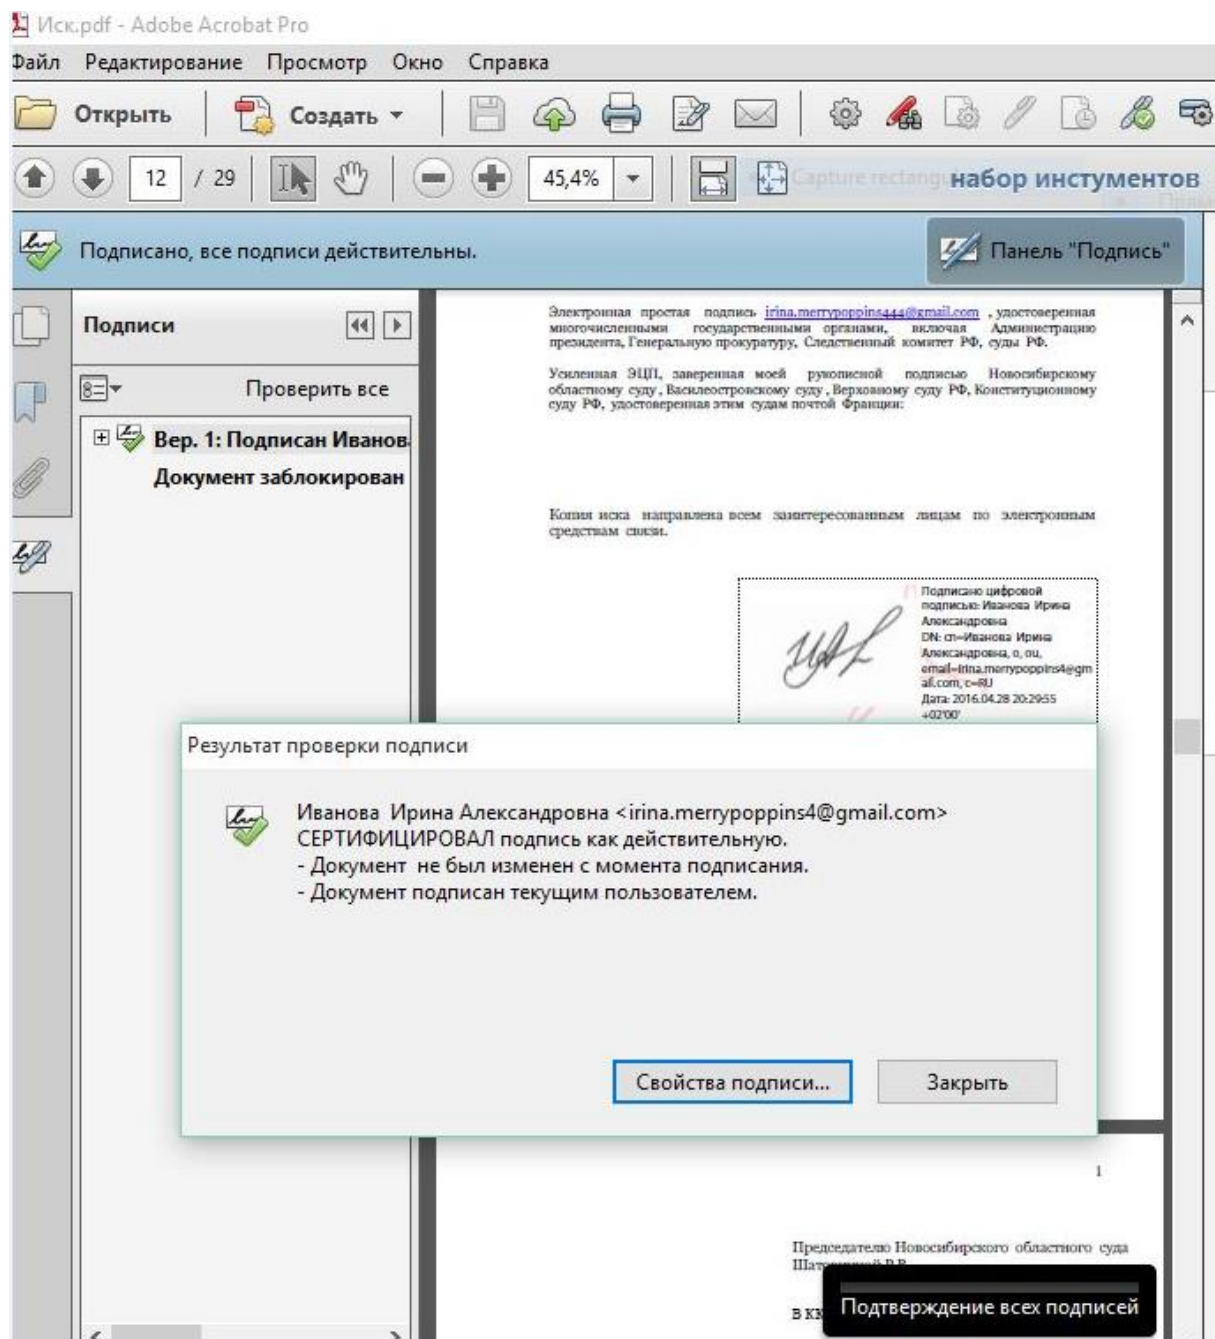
Иск.pdf - Adobe Acrobat Pro

Файл Редактирование Просмотр Окно Справка

Открыть Создать

12 / 29 45,4%

Capture rectangle набор инстументов

Подписано, все подписи действительны.

Панель "Подпись"

Подписи

Проверить все

Вер. 1: Подписан Иванов

Документ заблокирован

Электронная простая подпись irina.merrypoppins444@gmail.com , удостоверенная многочисленными государственными органами, включая Администрацию президента, Генеральную прокуратуру, Следственный комитет РФ, суды РФ.

Усиленная ЭЦП, заверенная моей рукописной подписью Новосибирскому областному суду, Василеостровскому суду, Верховному суду РФ, Конституционному суду РФ, удостоверенная этим судам почтой Франции:

Копия иска направлена всем заинтересованным лицам по электронным средствам связи.

Подписано цифровой подписью: Иванова Ирина Александровна
DN: cn=Иванова Ирина Александровна, o, ou, email=irina.merrypoppins4@gmail.com, c=RU
Дата: 2016.04.28 20:29:55 +02'00'

Результат проверки подписи

Иванова Ирина Александровна <irina.merrypoppins4@gmail.com> СЕРТИФИЦИРОВАЛ подпись как действительную.
- Документ не был изменен с момента подписания.
- Документ подписан текущим пользователем.

Свойства подписи... Закрыть

1

Председателю Новосибирского областного суда Шата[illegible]

в к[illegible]

Подтверждение всех подписей